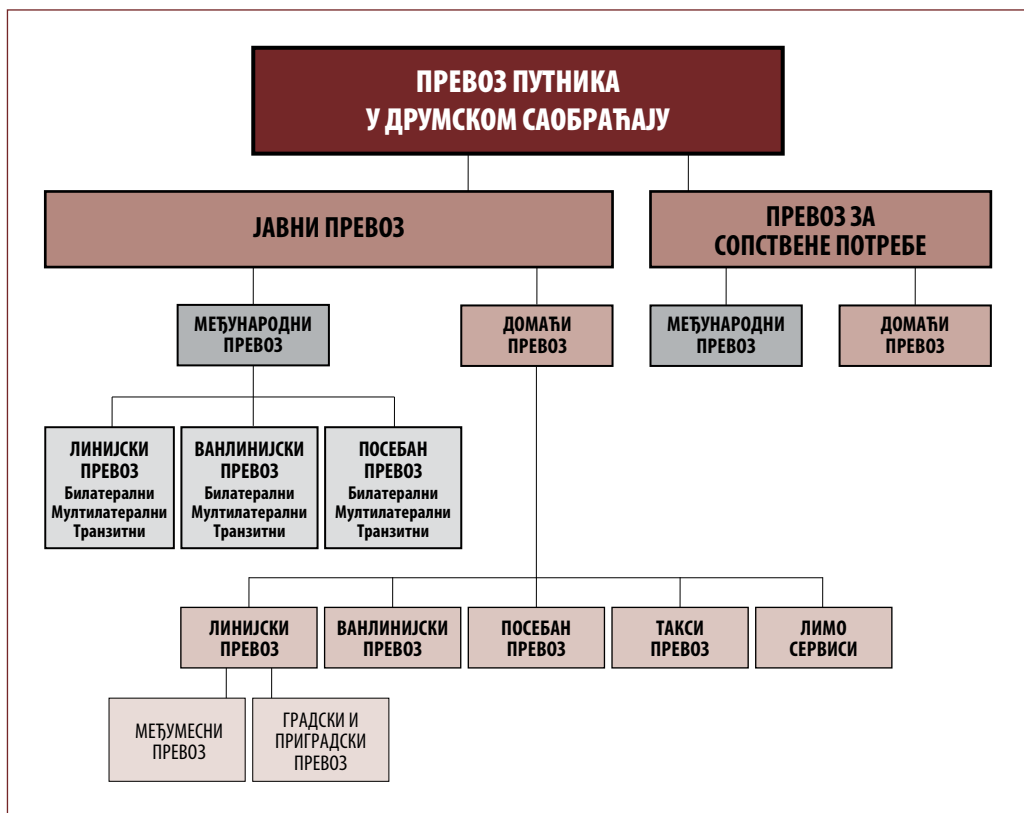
ПРЕВОЗ ПУТНИКА
У ДРУМСКОМ САОБРАЋАЈУ

ЈАВНИ ПРЕВОЗ

ПРЕВОЗ ЗА СОПСТВЕНЕ ПОТРЕБЕ

МЕЂУНАРОДНИ ПРЕВОЗ

ДОМАЋИ ПРЕВОЗ

МЕЂУНАРОДНИ ПРЕВОЗ

ДОМАЋИ ПРЕВОЗ

ЛИНИЈСКИ ПРЕВОЗ
Билатерални
Мултилатерални
Транзитни

ВАНЛИНИЈСКИ ПРЕВОЗ
Билатерални
Мултилатерални
Транзитни

ПОСЕБАН ПРЕВОЗ
Билатерални
Мултилатерални
Транзитни

ЛИНИЈСКИ ПРЕВОЗ

ВАНЛИНИЈСКИ ПРЕВОЗ

ПОСЕБАН ПРЕВОЗ

ТАКСИ ПРЕВОЗ

ЛИМО СЕРВИСИ

МЕЂУМЕСНИ ПРЕВОЗ

ГРАДСКИ И ПРИГРАДСКИ ПРЕВОЗ